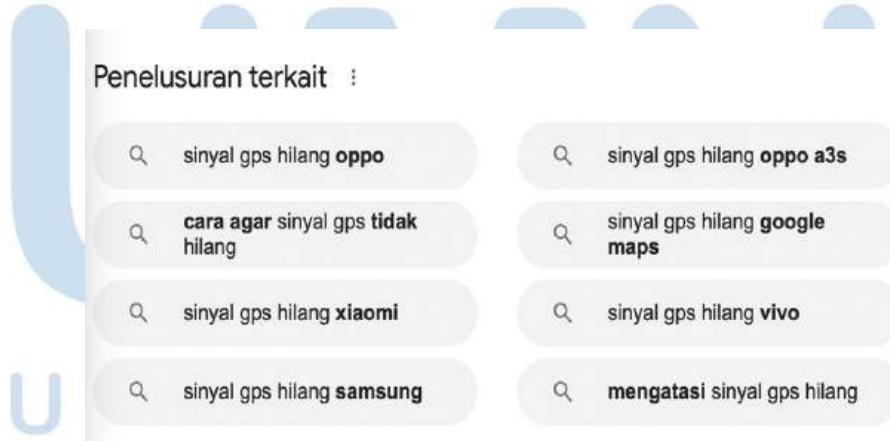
Penelusuran terkait ⋮

sinyal gps hilang oppo

sinyal gps hilang oppo a3s

cara agar sinyal gps tidak hilang

sinyal gps hilang google maps

sinyal gps hilang xiaomi

sinyal gps hilang vivo

sinyal gps hilang samsung

mengatasi sinyal gps hilang